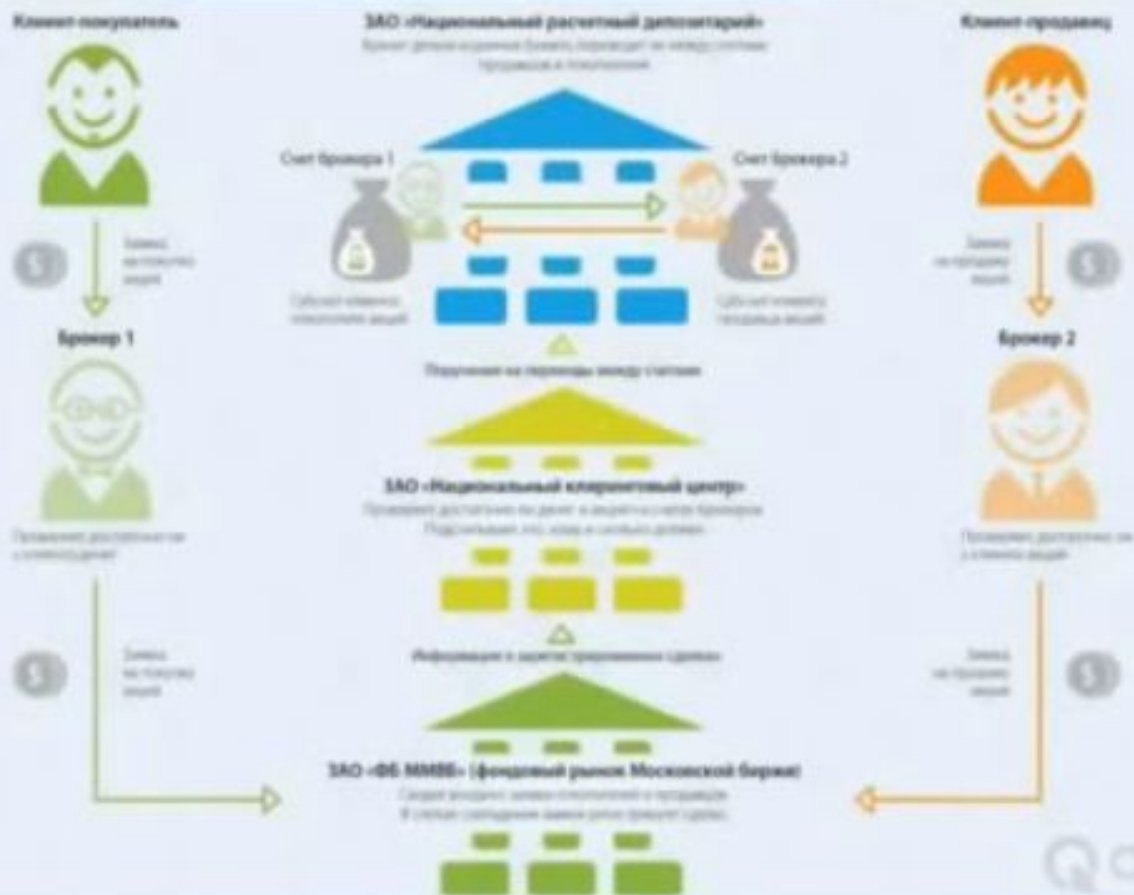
Клиент-покупатель

ЗАО «Национальный расчетный депозитарий»
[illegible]

Клиент-продавец

Счет брокера 1

Счет брокера 2

Заявка на покупку акций

Заявка на продажу акций

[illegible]

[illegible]

Брокер 1

Поручения на переводы между счетами

Брокер 2

ЗАО «Национальный клиринговый центр»
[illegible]

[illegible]

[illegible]

Заявка на покупку акций

Информация о фактах заключения сделки

Заявка на продажу акций

ЗАО «ФБ ММВБ» (фондовый рынок Московской биржи)
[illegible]